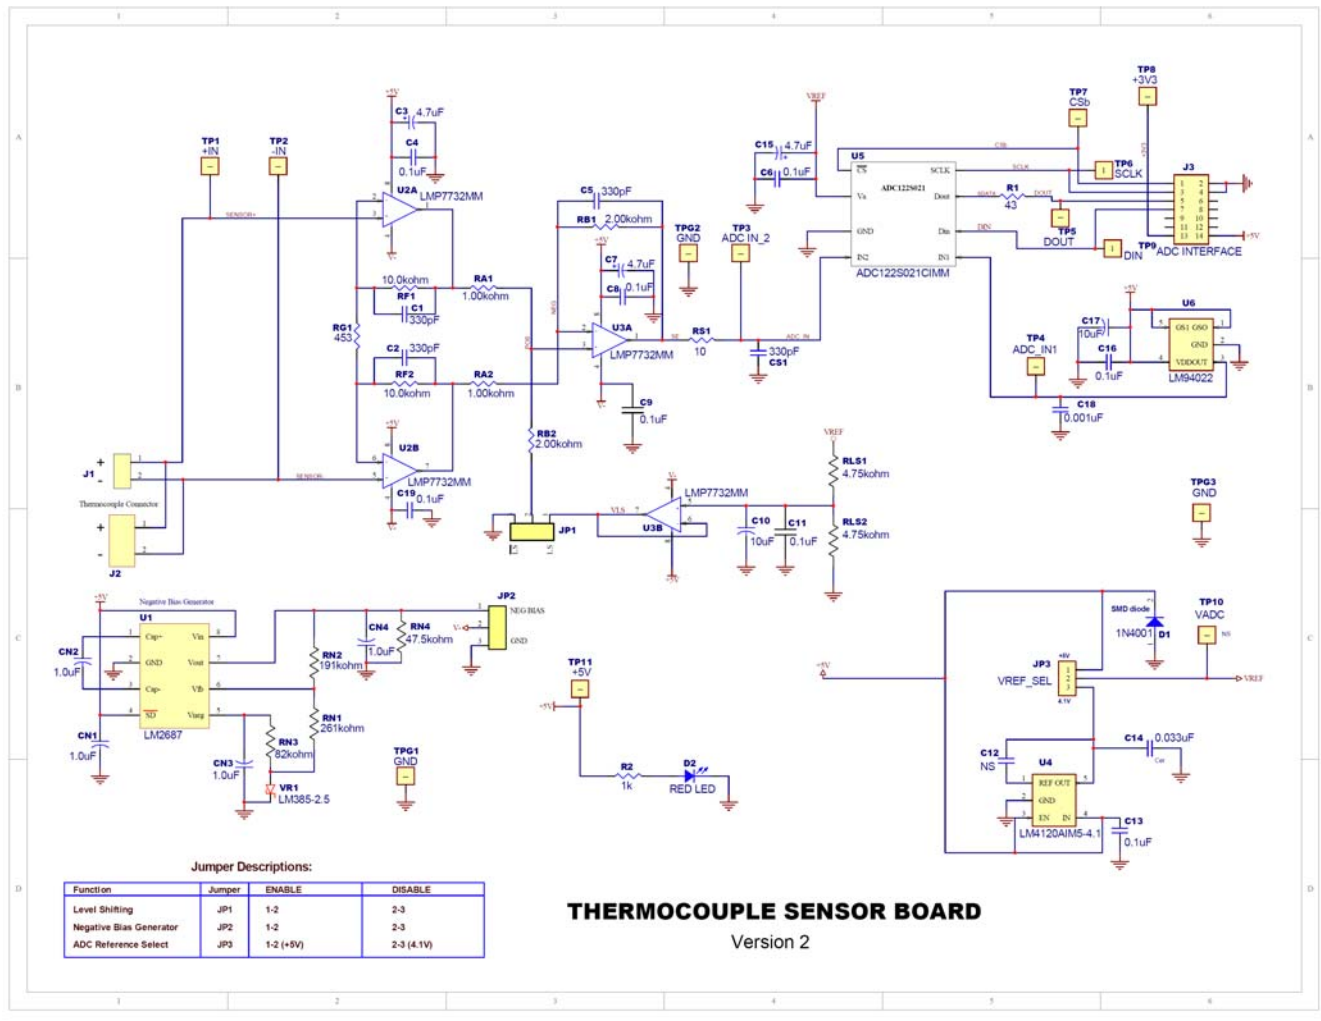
1 2 3 4 5 6

A

TP1
+IN

TP2
-IN

SENSOR+

+5V
C3 4.7uF
C4
0.1uF

U2A
LMP7732MM

10.0kohm
RF1
C1
330pF

RA1
1.00kohm

RG1
453

C2 330pF
RF2
10.0kohm

RA2
1.00kohm

U2B
LMP7732MM

C19 0.1uF

J1
Thermocouple Connector
J2

SENSOR-

C5 330pF
RB1 2.00kohm
+5V
C7 4.7uF
C8 0.1uF

U3A
LMP7732MM

RS1
10

C9
0.1uF

RB2
2.00kohm

JP1

TPG2
GND

TP3
ADC IN_2

330pF
CS1

ADC_IN

VREF
C15 4.7uF
C6 0.1uF

U5
CS
Vа
GND
IN2
SCLK
Dout
Din
IN1
ADC122S021
ADC122S021CIMM

CSb
SCLK
SDATA
DOUT
R1
43
DIN

TP7
CSb

TP8
+3V3

TP6
SCLK

J3
1 2
3 4
5 6
7 8
9 10
11 12
13 14
ADC INTERFACE

+5V

TP5
DOUT

TP9
DIN

+5V
C17
10uF
C16
0.1uF

U6
GS1 GS0
GND
VDDOUT
LM94022

TP4
ADC_IN1

C18
0.001uF

B

VREF
RLS1
4.75kohm

RLS2
4.75kohm

LMP7732MM
U3B
VLS

C10
10uF
C11
0.1uF

TPG3
GND

C

Negative Bias Generator
+5V
U1
Cap+
GND
Cap-
SD
Vin
Vout
Vfb
Vneg
LM2687

CN2
1.0uF

CN1
1.0uF

RN2
191kohm

RN1
261kohm

CN4
1.0uF

RN4
47.5kohm

JP2
NEG BIAS
GND

RN3
82kohm

CN3
1.0uF

VR1
LM385-2.5

TPG1
GND

TP11
+5V

+5V

R2
1k

D2
RED LED

SMD diode
1N4001
D1

TP10
VADC
NS

+5V

JP3
VREF_SEL
+5V
4.1V

VREF

C14 0.033uF

C12
NS

U4
REF OUT
GND
EN IN
LM4120AIM5-4.1

C13
0.1uF

D

Jumper Descriptions:

| Function | Jumper | ENABLE | DISABLE |
|---|---|---|---|
| Level Shifting | JP1 | 1-2 | 2-3 |
| Negative Bias Generator | JP2 | 1-2 | 2-3 |
| ADC Reference Select | JP3 | 1-2 (+5V) | 2-3 (4.1V) |

THERMOCOUPLE SENSOR BOARD
Version 2

1 2 3 4 5 6